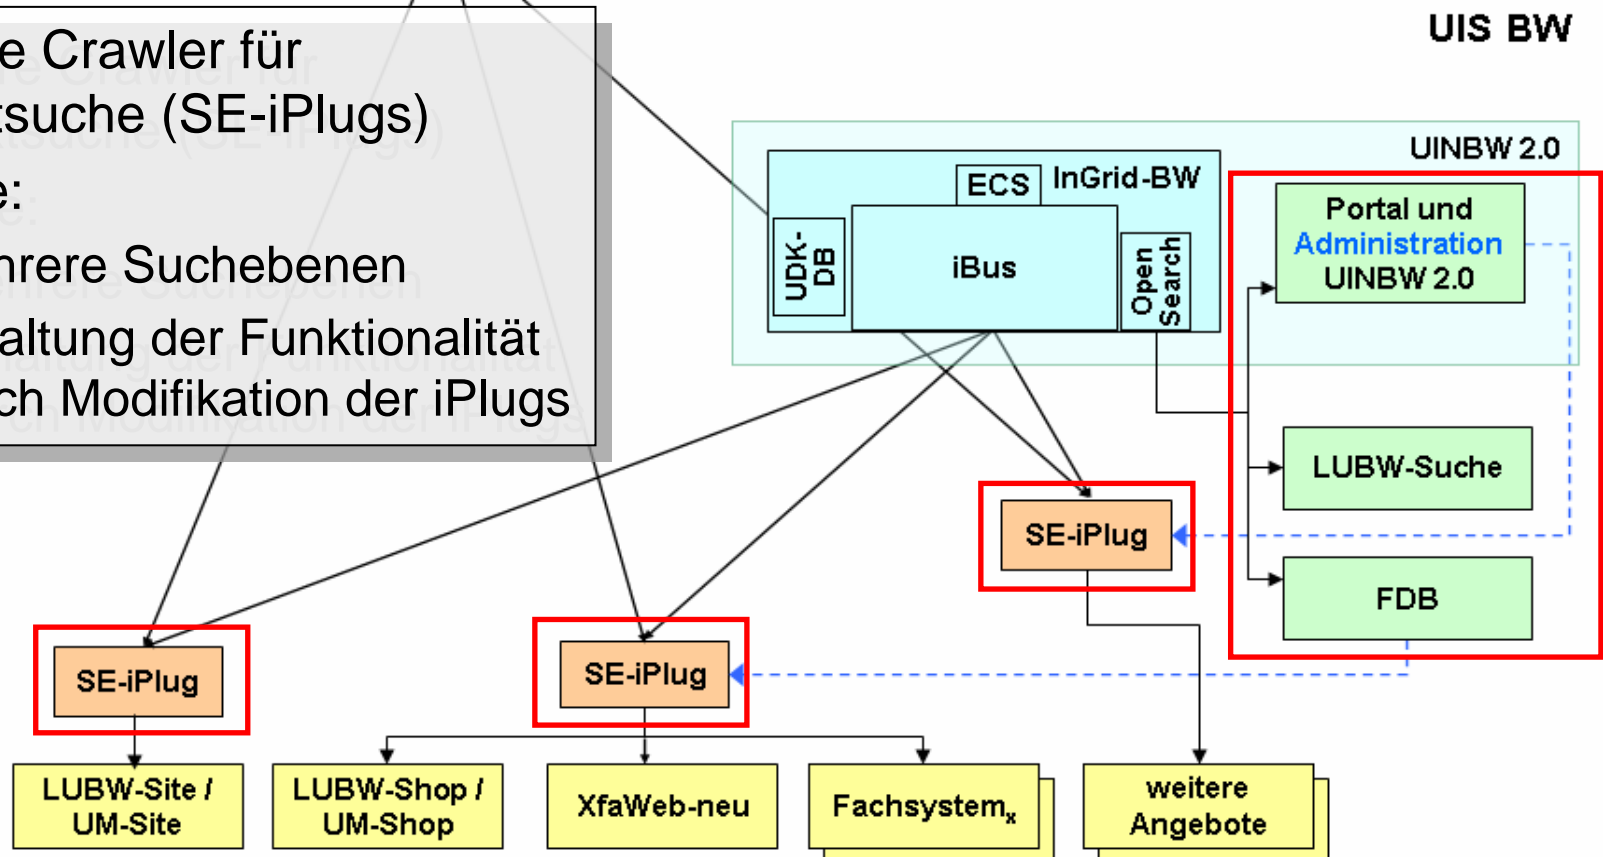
e Crawler für
tsuche (SE-iPlugs)
e:
hrere Suchebenen
altung der Funktionalität
ch Modifikation der iPlugs

UIS BW

UINBW 2.0

ECS InGrid-BW

UDK-DB

iBus

Open Search

Portal und Administration UINBW 2.0

LUBW-Suche

FDB

SE-iPlug

SE-iPlug

SE-iPlug

LUBW-Site / UM-Site

LUBW-Shop / UM-Shop

XfaWeb-neu

Fachsystem$_x$

weitere Angebote